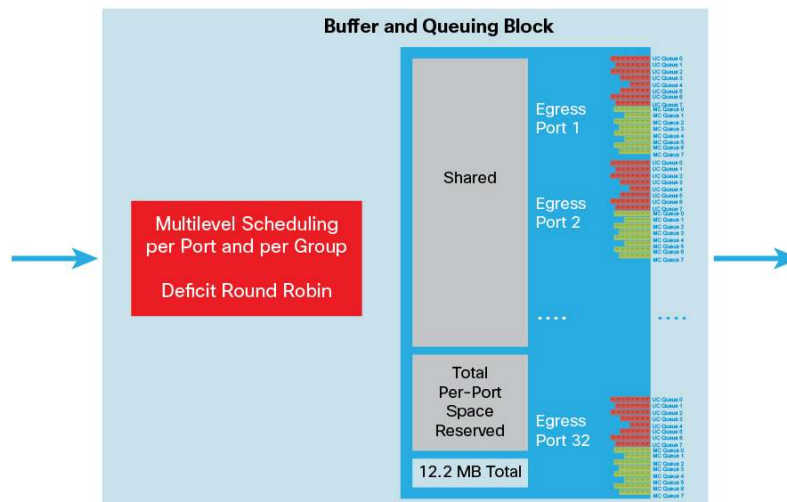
Buffer and Queuing Block

Multilevel Scheduling per Port and per Group

Deficit Round Robin

Shared

Total Per-Port Space Reserved

12.2 MB Total

Egress Port 1

UC Queue 0
UC Queue 1
UC Queue 2
UC Queue 3
UC Queue 4
UC Queue 5
UC Queue 6
UC Queue 7
MC Queue 0
MC Queue 1
MC Queue 2
MC Queue 3
MC Queue 4
MC Queue 5
MC Queue 6
MC Queue 7

Egress Port 2

UC Queue 0
UC Queue 1
UC Queue 2
UC Queue 3
UC Queue 4
UC Queue 5
UC Queue 6
UC Queue 7
MC Queue 0
MC Queue 1
MC Queue 2
MC Queue 3
MC Queue 4
MC Queue 5
MC Queue 6
MC Queue 7

....

.....

Egress Port 32

UC Queue 0
UC Queue 1
UC Queue 2
UC Queue 3
UC Queue 4
UC Queue 5
UC Queue 6
UC Queue 7
MC Queue 0
MC Queue 1
MC Queue 2
MC Queue 3
MC Queue 4
MC Queue 5
MC Queue 6
MC Queue 7